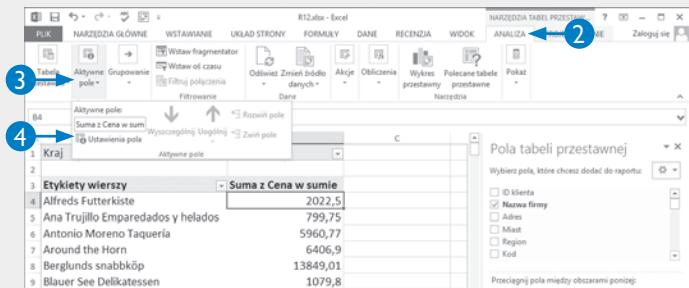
R12.xlsx - Excel

NARZĘDZIA TABEL PRZESTAWNYCH

? 

Zaloguj się

PLIK NARZĘDZIA GŁÓWNE WSTAWIANIE UKŁAD STRONY FORMUŁY DANE RECENZJA WIDOK ANALIZA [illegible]

2

3

Tabela przestawna

Aktywne pole

Grupowanie

Wstaw fragmentator

Wstaw oś czasu

Filtruj połączenia

Filtrowanie

Odśwież

Zmień źródło danych

Dane

Akcje

Obliczenia

Wykres przestawny

Polecane tabele przestawne

Narzędzia

Pokaż

Aktywne pole:

Suma z Cena w sum

4

Ustawienia pola

Wyszczególnij

Uogólnij

Rozwiń pole

Zwiń pole

Aktywne pole

B4

C

| | A | B |
|---|---|---|
| 1 | Kraj | |
| 2 | | |
| 3 | Etykiety wierszy | Suma z Cena w sumie |
| 4 | Alfreds Futterkiste | 2022,5 |
| 5 | Ana Trujillo Emparedados y helados | 799,75 |
| 6 | Antonio Moreno Taquería | 5960,77 |
| 7 | Around the Horn | 6406,9 |
| 8 | Berglunds snabbköp | 13849,01 |
| 9 | Blauer See Delikatessen | 1079,8 |

Pola tabeli przestawnej

Wybierz pola, które chcesz dodać do raportu:

ID klienta

Nazwa firmy

Adres

Miast

Region

Kod

Przeciągnij pola między obszarami poniżej: